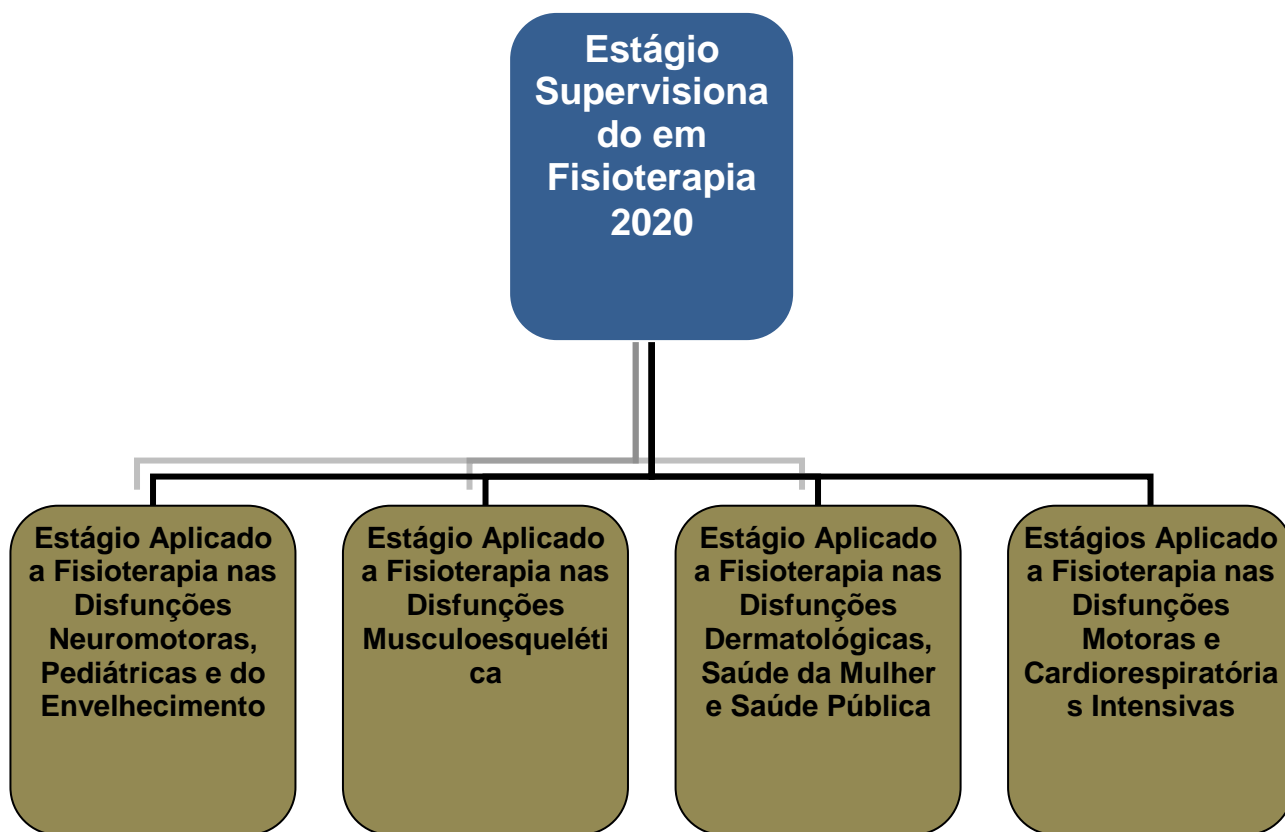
Estágio Supervisionado em Fisioterapia 2020

Estágio Aplicado a Fisioterapia nas Disfunções Neuromotoras, Pediátricas e do Envelhecimento

Estágio Aplicado a Fisioterapia nas Disfunções Musculoesquelética

Estágio Aplicado a Fisioterapia nas Disfunções Dermatológicas, Saúde da Mulher e Saúde Pública

Estágios Aplicado a Fisioterapia nas Disfunções Motoras e Cardiorespiratórias Intensivas